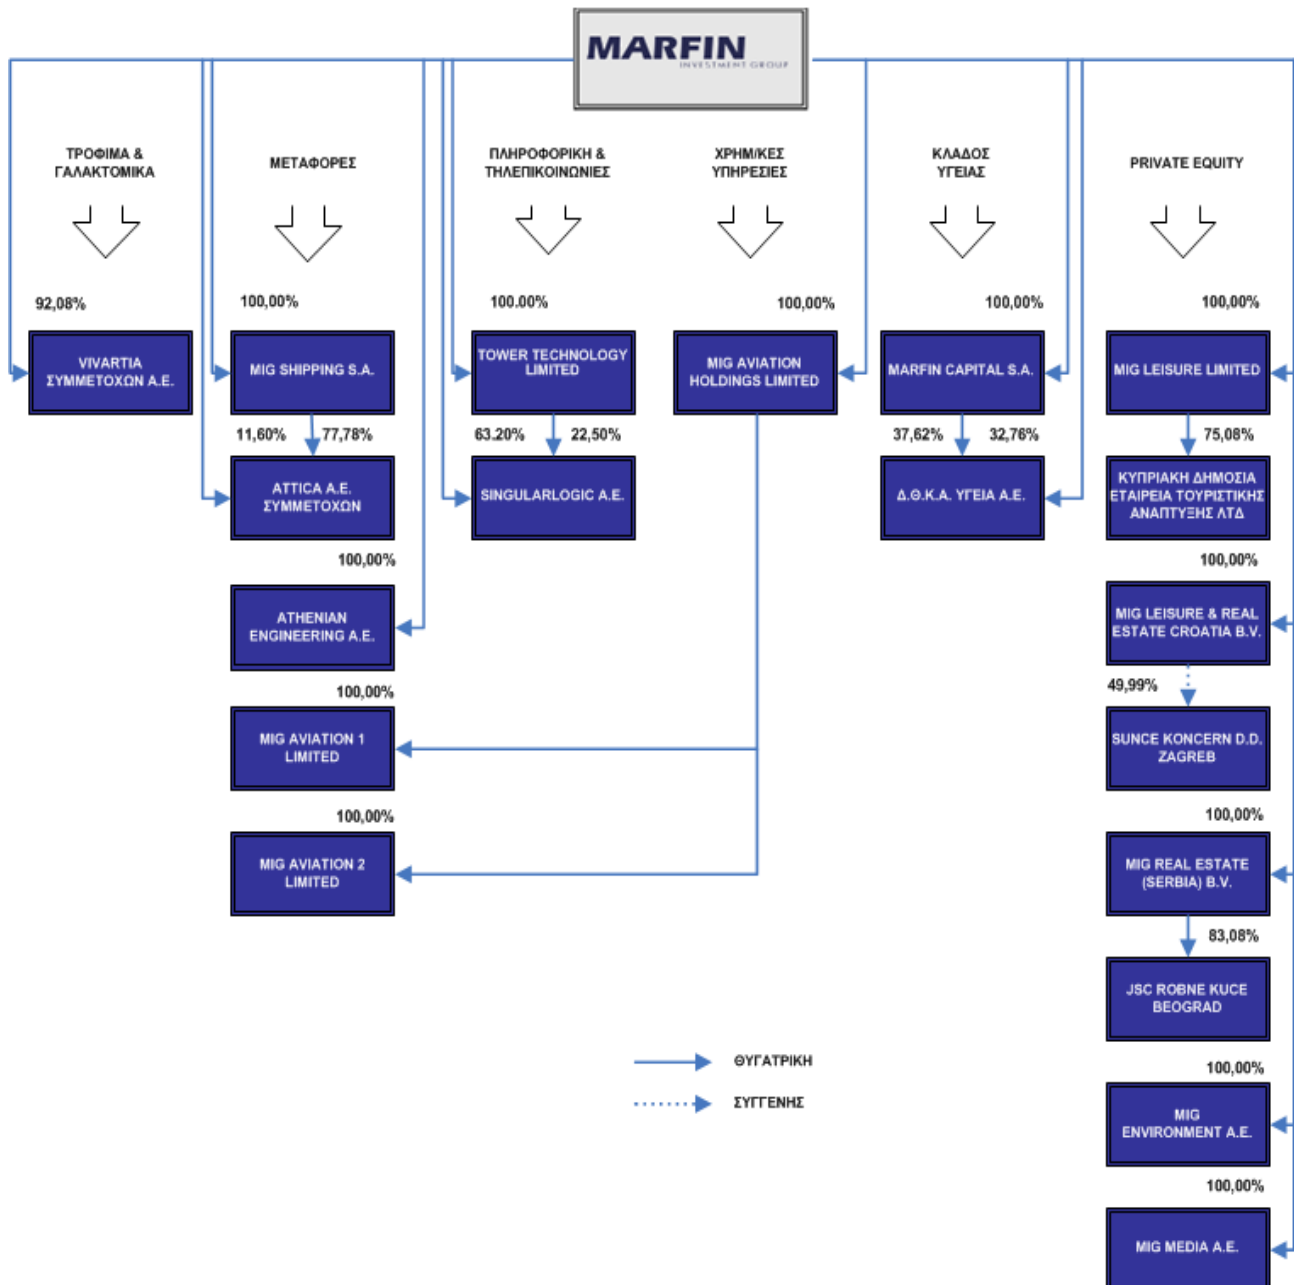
MARFIN
INVESTMENT GROUP

ΤΡΟΦΙΜΑ & ΓΑΛΑΚΤΟΜΙΚΑ

ΜΕΤΑΦΟΡΕΣ

ΠΛΗΡΟΦΟΡΙΚΗ & ΤΗΛΕΠΙΚΟΙΝΩΝΙΕΣ

ΧΡΗΜ/ΚΕΣ ΥΠΗΡΕΣΙΕΣ

ΚΛΑΔΟΣ ΥΓΕΙΑΣ

PRIVATE EQUITY

92,08%

VIVARTIA ΣΥΜΜΕΤΟΧΩΝ Α.Ε.

100,00%

MIG SHIPPING S.A.

11,60%

77,78%

ATTICA A.E. ΣΥΜΜΕΤΟΧΩΝ

100,00%

ATHENIAN ENGINEERING A.E.

100,00%

MIG AVIATION 1 LIMITED

100,00%

MIG AVIATION 2 LIMITED

100.00%

TOWER TECHNOLOGY LIMITED

63.20%

22,50%

SINGULARLOGIC A.E.

100,00%

MIG AVIATION HOLDINGS LIMITED

100,00%

MARFIN CAPITAL S.A.

37,62%

32,76%

Δ.Θ.Κ.Α. ΥΓΕΙΑ Α.Ε.

100,00%

MIG LEISURE LIMITED

75,08%

ΚΥΠΡΙΑΚΗ ΔΗΜΟΣΙΑ ΕΤΑΙΡΕΙΑ ΤΟΥΡΙΣΤΙΚΗΣ ΑΝΑΠΤΥΞΗΣ ΛΤΔ

100,00%

MIG LEISURE & REAL ESTATE CROATIA B.V.

49,99%

SUNCE KONCERN D.D. ZAGREB

100,00%

MIG REAL ESTATE (SERBIA) B.V.

83,08%

JSC ROBNE KUCE BEOGRAD

100,00%

MIG ENVIRONMENT A.E.

100,00%

MIG MEDIA A.E.

ΘΥΓΑΤΡΙΚΗ

ΣΥΓΓΕΝΗΣ